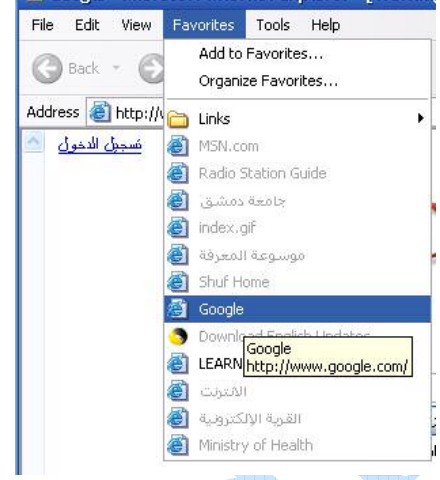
File Edit View Favorites Tools Help

Back

Address http://

تسجيل الدخول

Add to Favorites...
Organize Favorites...
Links
MSN.com
Radio Station Guide
جامعة دمشق
index.gif
موسوعة المعرفة
Shuf Home
Google
Download English Updates
LEARN
الانترنت
القرية الإلكترونية
Ministry of Health

Google
http://www.google.com/